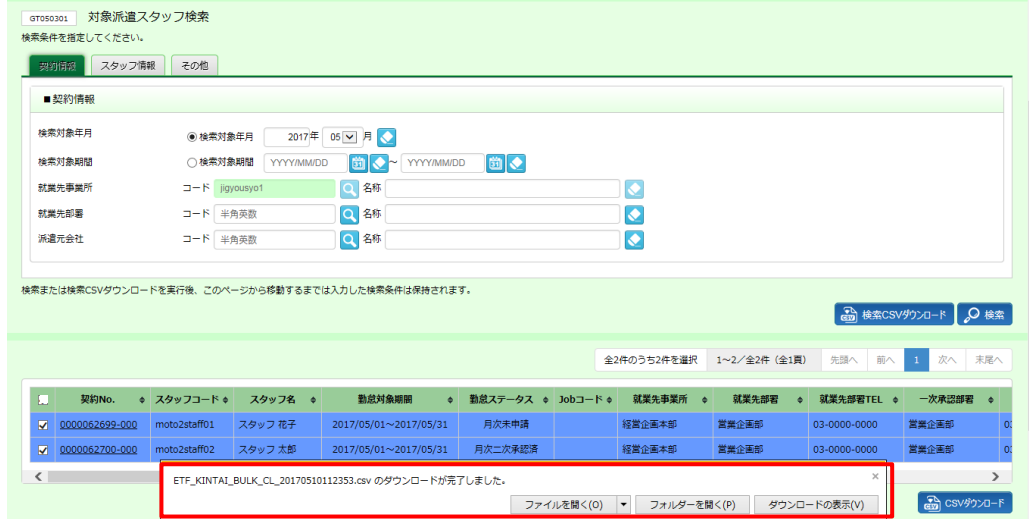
GT050301 対象派遣スタッフ検索
検索条件を指定してください。

契約情報 スタッフ情報 その他

■契約情報

検索対象年月 ◉ 検索対象年月 2017年 05 月
検索対象期間 ○ 検索対象期間 YYYY/MM/DD ~ YYYY/MM/DD
就業先事業所 コード jigyousyo1 名称
就業先部署 コード 半角英数 名称
派遣元会社 コード 半角英数 名称

検索または検索CSVダウンロードを実行後、このページから移動するまでは入力した検索条件は保持されます。

検索CSVダウンロード 検索

全2件のうち2件を選択 1~2/全2件(全1頁) 先頭へ 前へ 1 次へ 末尾へ

| | 契約No. | スタッフコード | スタッフ名 | 勤怠対象期間 | 勤怠ステータス | Jobコード | 就業先事業所 | 就業先部署 | 就業先部署TEL | 一次承認部署 | |
|---|---|---|---|---|---|---|---|---|---|---|---|
| ☑ | 0000062699-000 | moto2staff01 | スタッフ 花子 | 2017/05/01~2017/05/31 | 月次未申請 | | 経営企画本部 | 営業企画部 | 03-0000-0000 | 営業企画部 | 0 |
| ☑ | 0000062700-000 | moto2staff02 | スタッフ 太郎 | 2017/05/01~2017/05/31 | 月次二次承認済 | | 経営企画本部 | 営業企画部 | 03-0000-0000 | 営業企画部 | 0 |

ETF_KINTAI_BULK_CL_20170510112353.csv のダウンロードが完了しました。 ×
ファイルを開く(O) フォルダーを開く(P) ダウンロードの表示(V)

CSVダウンロード